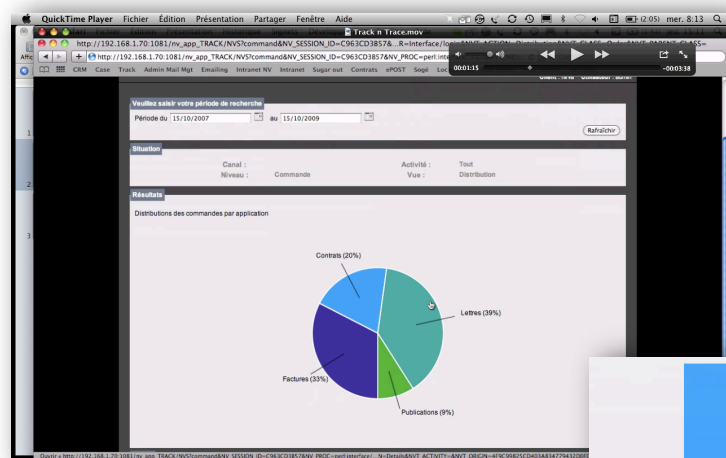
QuickTime Player Fichier Édition Présentation Partager Fenêtre Aide

(2:05) mer. 8:13

Track n Trace.mov

http://192.168.1.70:1081/nv_app_TRACK/NVS?command&NV_SESSION_ID=C963CD3857&...R=Interface/lo

http://192.168.1.70:1081/nv_app_TRACK/NVS?command&NV_SESSION_ID=C963CD3857&NV_PROC=perl:inte

00:01:15

-00:03:38

CRM Case Track Admin Mail Mgt Emailing Intranet NV Intranet Sugar out Contrats ePOST Sogé Loc

Veuillez saisir votre période de recherche

Période du 15/10/2007 au 15/10/2009

Rafraîchir

Situation

Canal : Activité : Tout

Niveau : Commande Vue : Distribution

Résultats

Distributions des commandes par application

Contrats (20%)

Lettres (39%)

Factures (33%)

Publications (9%)

1

2

3

Ouvrir « http://192.168.1.70:1081/nv_app_TRACK/NVS?command&NV_SESSION_ID=C963CD3857&NV_PROC=perl:interface/...N=Details&NVT_ACTIVITY=&NVT_ORIGIN=4f9C99825CD403A8347794320EE